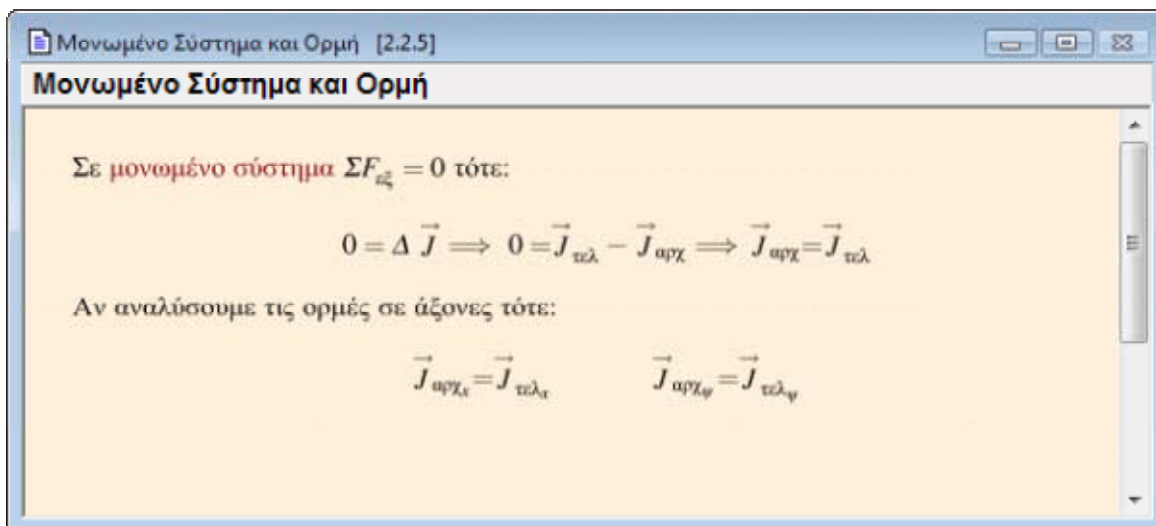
Μονωμένο Σύστημα και Ορμή [2.2.5]

Μονωμένο Σύστημα και Ορμή

Σε μονωμένο σύστημα $\Sigma F_{\varepsilon\xi} = 0$ τότε:

$0 = \Delta \vec{J} \Longrightarrow 0 = \vec{J}_{\tau\varepsilon\lambda} - \vec{J}_{\alpha\rho\chi} \Longrightarrow \vec{J}_{\alpha\rho\chi} = \vec{J}_{\tau\varepsilon\lambda}$

Αν αναλύσουμε τις ορμές σε άξονες τότε:

$\vec{J}_{\alpha\rho\chi_x} = \vec{J}_{\tau\varepsilon\lambda_x}$ $\vec{J}_{\alpha\rho\chi_\psi} = \vec{J}_{\tau\varepsilon\lambda_\psi}$